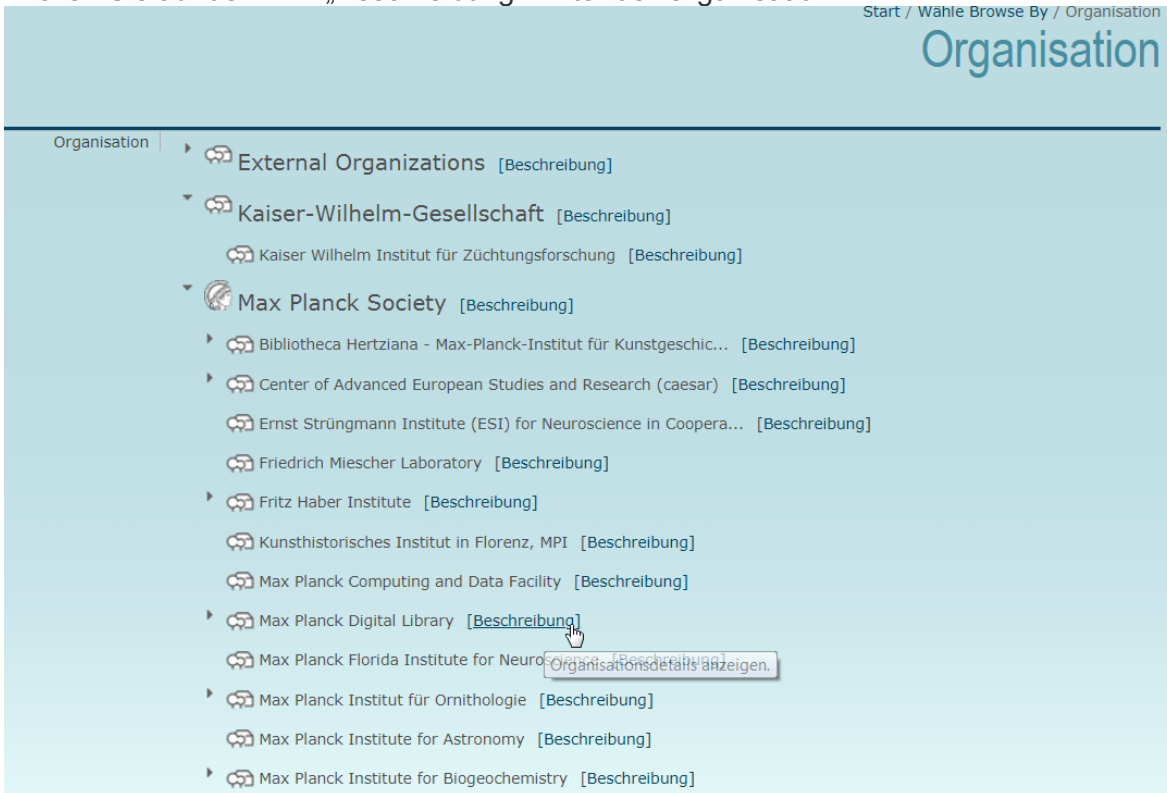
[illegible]

Start / Wähle Browse By / Organisation

Organisation

Organisation

External Organizations [Beschreibung]

Kaiser-Wilhelm-Gesellschaft [Beschreibung]

Kaiser Wilhelm Institut für Züchtungsforschung [Beschreibung]

Max Planck Society [Beschreibung]

Bibliotheca Hertziana - Max-Planck-Institut für Kunstgeschic... [Beschreibung]

Center of Advanced European Studies and Research (caesar) [Beschreibung]

Ernst Strüngmann Institute (ESI) for Neuroscience in Coopera... [Beschreibung]

Friedrich Miescher Laboratory [Beschreibung]

Fritz Haber Institute [Beschreibung]

Kunsthistorisches Institut in Florenz, MPI [Beschreibung]

Max Planck Computing and Data Facility [Beschreibung]

Max Planck Digital Library [Beschreibung]

Max Planck Florida Institute for Neuro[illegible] [Beschreibung]

Organisationsdetails anzeigen.

Max Planck Institut für Ornithologie [Beschreibung]

Max Planck Institute for Astronomy [Beschreibung]

Max Planck Institute for Biogeochemistry [Beschreibung]